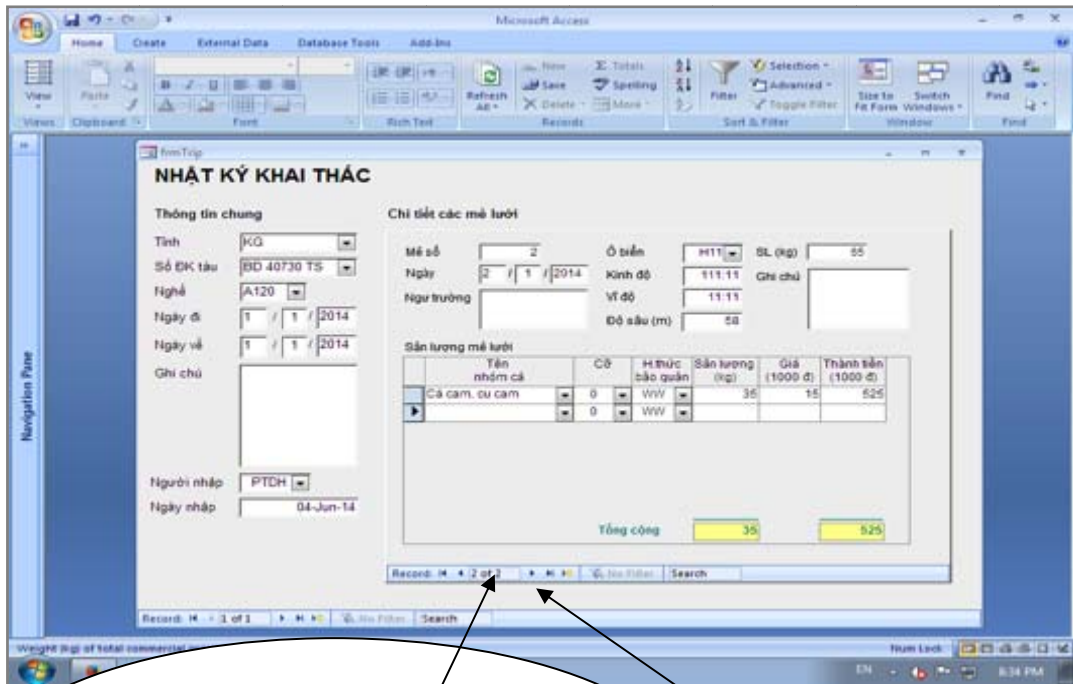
Microsoft Access

Home Create External Data Database Tools Add-Ins

View Paste Refresh All Save Spelling Delete More Filter Selection Advanced Toggle Filter Size to Fit Form Switch Windows Find

Views Clipboard Font Rich Text Records Sort & Filter Window Find

frmTrip

NHẬT KÝ KHAI THÁC

Thông tin chung

Tỉnh KG

Số ĐK tàu BD 40730 TS

Nghề A120

Ngày đi 1 / 1 / 2014

Ngày về 1 / 1 / 2014

Ghi chú

Người nhập PTDH

Ngày nhập 04-Jun-14

Chi tiết các mẻ lưới

Mẻ số 2

Ngày 2 / 1 / 2014

Ngư trường

Ô biển H11

Kinh độ 111:11

Vĩ độ 11:11

Độ sâu (m) 58

SL (kg) 55

Ghi chú

Sản lượng mẻ lưới

| Tên nhóm cá | Cỡ | H.thức bảo quản | Sản lượng (kg) | Giá (1000 đ) | Thành tiền (1000 đ) |
|---|---|---|---|---|---|
| Cá cam, cu cam | 0 | WW | 35 | 15 | 525 |
| | 0 | WW | | | |

Tổng cộng 35 525

Record: 2 of 2 No Filter Search

Record: 1 of 1 No Filter Search

Navigation Pane

Weight (kg) of total commercial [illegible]

Num Lock

EN 8:34 PM